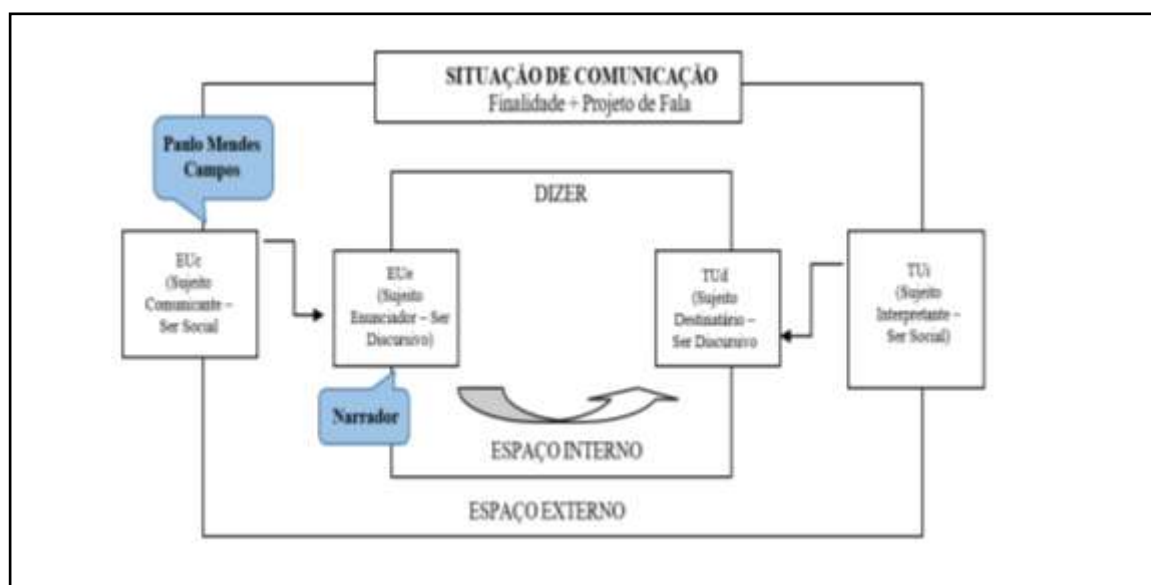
SITUAÇÃO DE COMUNICAÇÃO
Finalidade + Projeto de Fala

Paulo Mendes Campos

DIZER

EUc (Sujeito Comunicante – Ser Social

EUe (Sujeito Enunciador – Ser Discursivo)

TUd (Sujeito Destinatário – Ser Discursivo

TUi (Sujeito Interpretante – Ser Social)

Narrador

ESPAÇO INTERNO

ESPAÇO EXTERNO